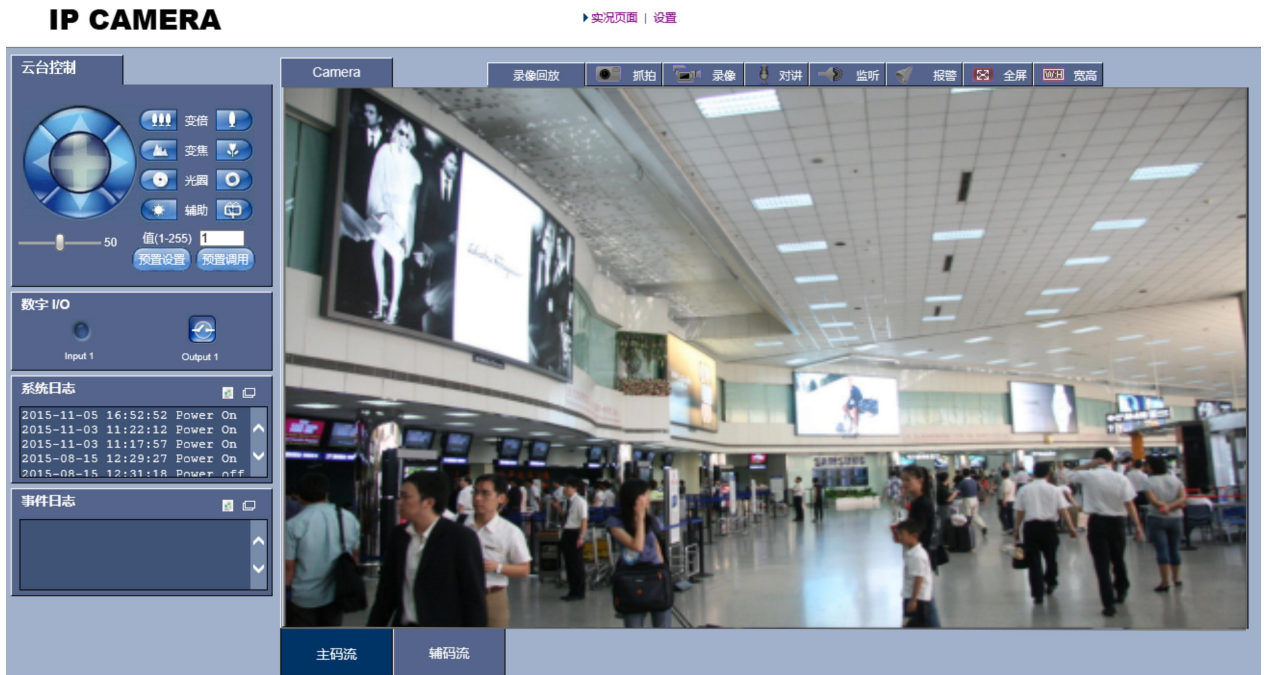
IP CAMERA

实况页面 | 设置

云台控制

变倍

变焦

光圈

辅助

50

值(1-255) 1

预置设置 预置调用

数字 I/O

Input 1

Output 1

系统日志

2015-11-05 16:52:52 Power On
2015-11-03 11:22:12 Power On
2015-11-03 11:17:57 Power On
2015-08-15 12:29:27 Power On
2015-08-15 12:31:18 Power off

事件日志

Camera

录像回放 抓拍 录像 对讲 监听 报警 全屏 W:H 宽高

主码流 辅码流